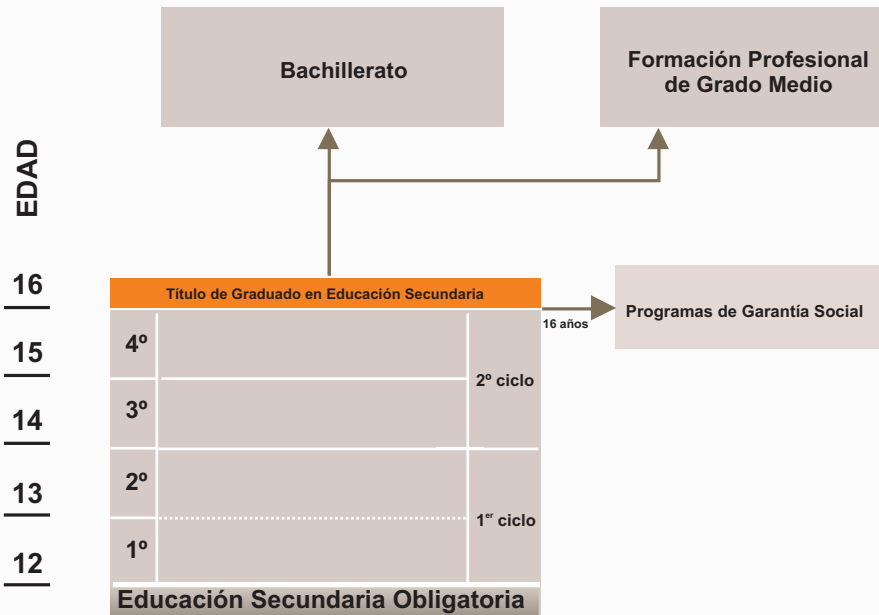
Bachillerato

Formación Profesional de Grado Medio

EDAD

16

15

14

13

12

Título de Graduado en Educación Secundaria

16 años

Programas de Garantía Social

4º

3º

2º ciclo

2º

1º

$1^{er}$ ciclo

Educación Secundaria Obligatoria